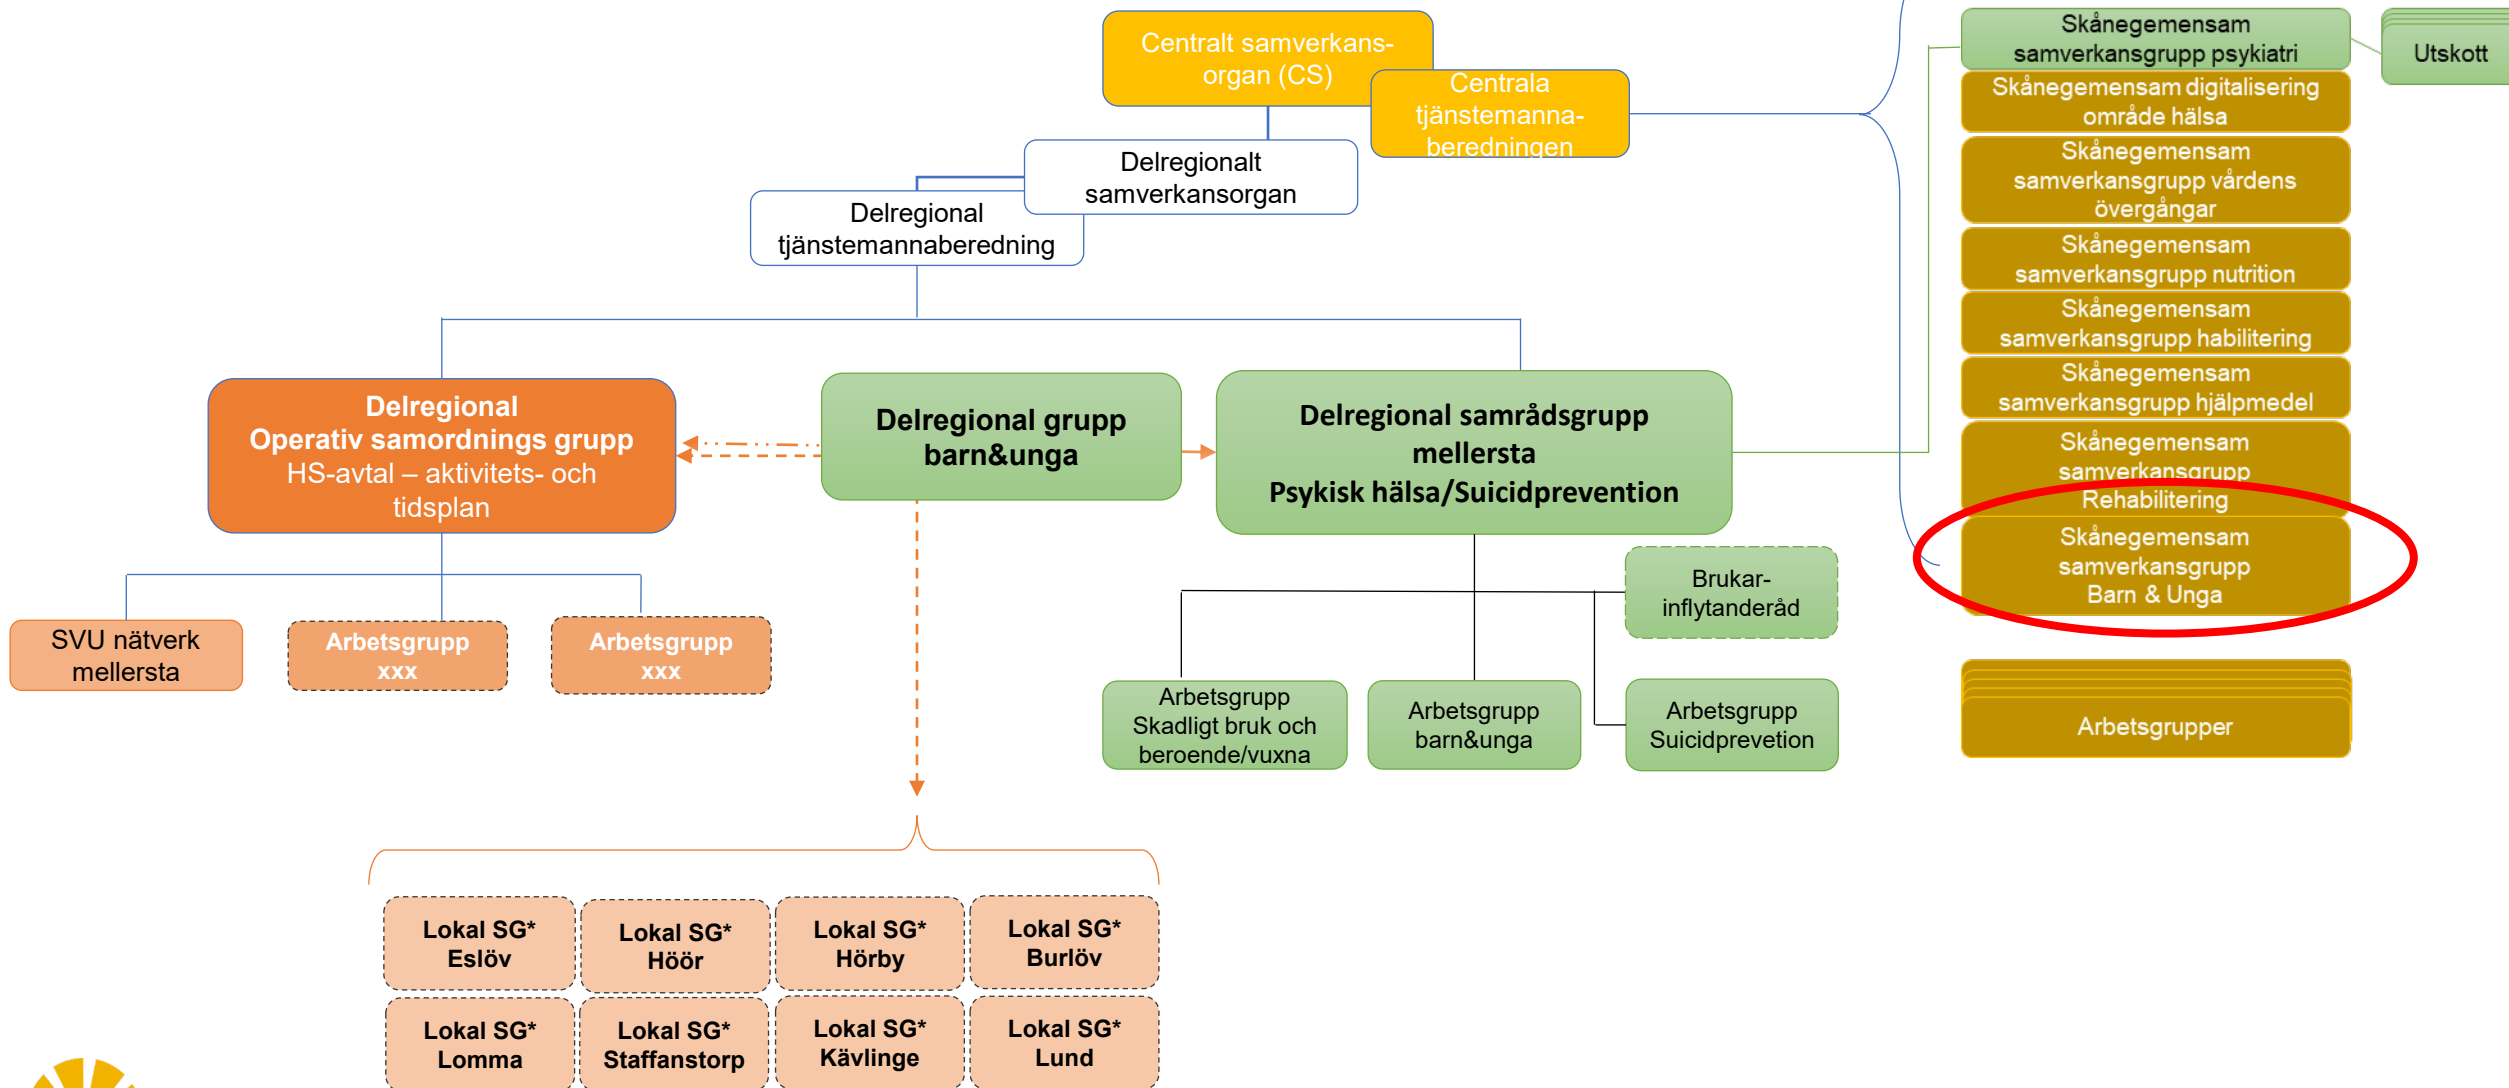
Centralt samverkansorgan (CS)

Centrala tjänstemannaberedningen

Delregionalt samverkansorgan

Delregional tjänstemannaberedning

Delregional Operativ samordnings grupp HS-avtal – aktivitets- och tidsplan

Delregional grupp barn&unga

Delregional samrådsgrupp mellersta Psykisk hälsa/Suicidprevention

SVU nätverk mellersta

Arbetsgrupp xxx

Arbetsgrupp xxx

Brukarinflytanderåd

Arbetsgrupp Skadligt bruk och beroende/vuxna

Arbetsgrupp barn&unga

Arbetsgrupp Suicidprevetion

Skånegemensam samverkansgrupp psykiatri

Utskott

Skånegemensam digitalisering område hälsa

Skånegemensam samverkansgrupp vårdens övergångar

Skånegemensam samverkansgrupp nutrition

Skånegemensam samverkansgrupp habilitering

Skånegemensam samverkansgrupp hjälpmedel

Skånegemensam samverkansgrupp Rehabilitering

Skånegemensam samverkansgrupp Barn & Unga

Arbetsgrupper

Lokal SG* Eslöv

Lokal SG* Höör

Lokal SG* Hörby

Lokal SG* Burlöv

Lokal SG* Lomma

Lokal SG* Staffanstorp

Lokal SG* Kävlinge

Lokal SG* Lund